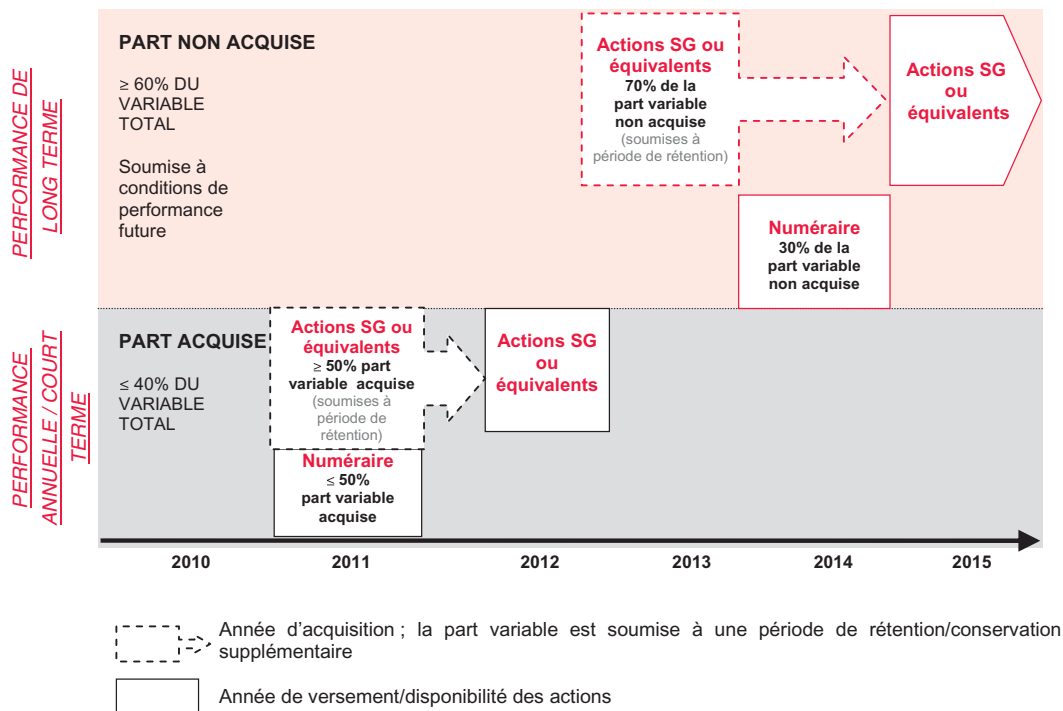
PERFORMANCE DE LONG TERME

PART NON ACQUISE

≥ 60% DU VARIABLE TOTAL

Soumise à conditions de performance future

Actions SG ou équivalents
70% de la part variable non acquise
(soumises à période de rétention)

Actions SG ou équivalents

Numéraire
30% de la part variable non acquise

PERFORMANCE ANNUELLE / COURT TERME

PART ACQUISE

≤ 40% DU VARIABLE TOTAL

Actions SG ou équivalents
≥ 50% part variable acquise
(soumises à période de rétention)

Actions SG ou équivalents

Numéraire
≤ 50% part variable acquise

2010
2011
2012
2013
2014
2015

Année d'acquisition ; la part variable est soumise à une période de rétention/conservation supplémentaire

Année de versement/disponibilité des actions